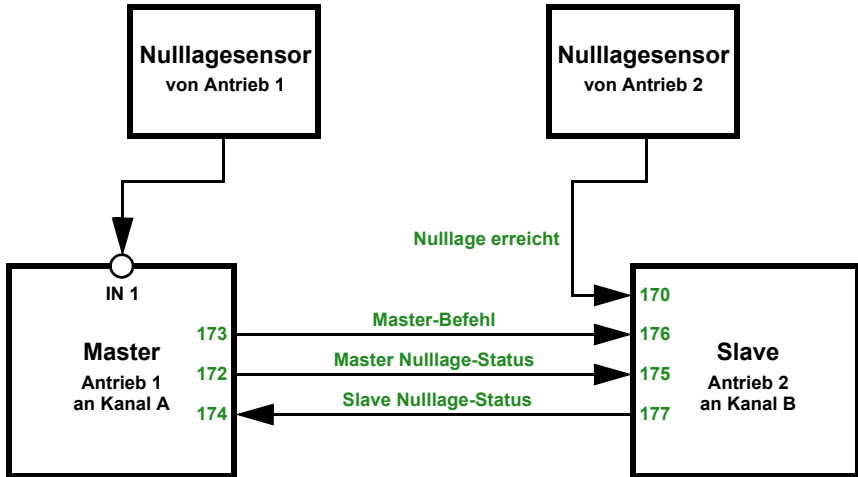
Nulllagesensor
von Antrieb 1

Nulllagesensor
von Antrieb 2

Nulllage erreicht

IN 1

Master
Antrieb 1
an Kanal A

173
172
174

Master-Befehl
Master Nulllage-Status
Slave Nulllage-Status

170
176
175
177

Slave
Antrieb 2
an Kanal B